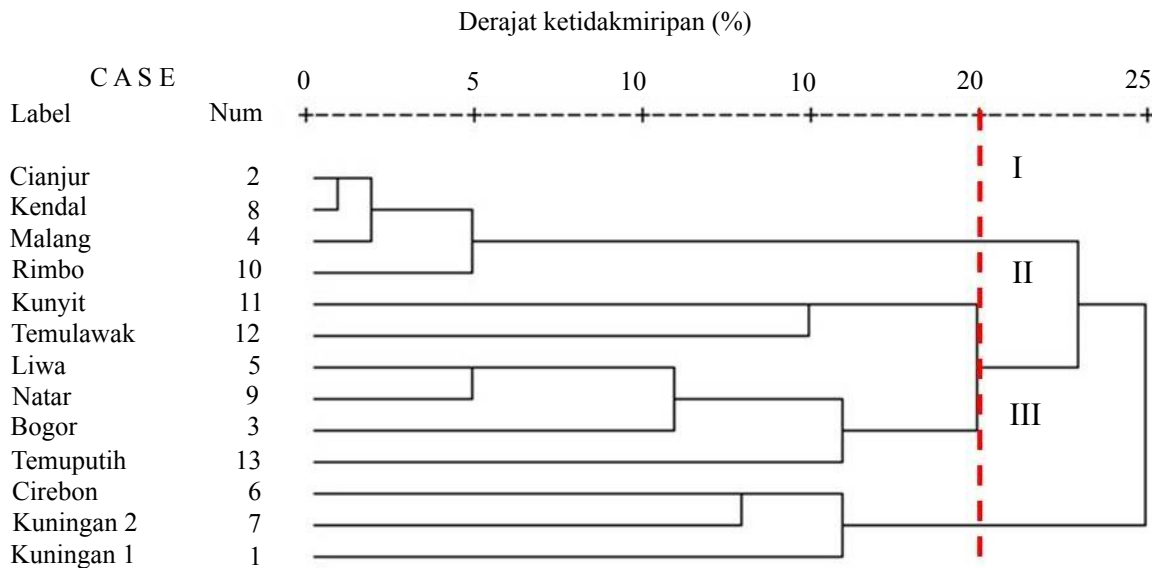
Derajat ketidakmiripan (%)

C A S E

| Label | Num |
|---|---|
| Cianjur | 2 |
| Kendal | 8 |
| Malang | 4 |
| Rimbo | 10 |
| Kunyit | 11 |
| Temulawak | 12 |
| Liwa | 5 |
| Natar | 9 |
| Bogor | 3 |
| Temuputih | 13 |
| Cirebon | 6 |
| Kuningan 2 | 7 |
| Kuningan 1 | 1 |

0 5 10 10 20 25

I

II

III